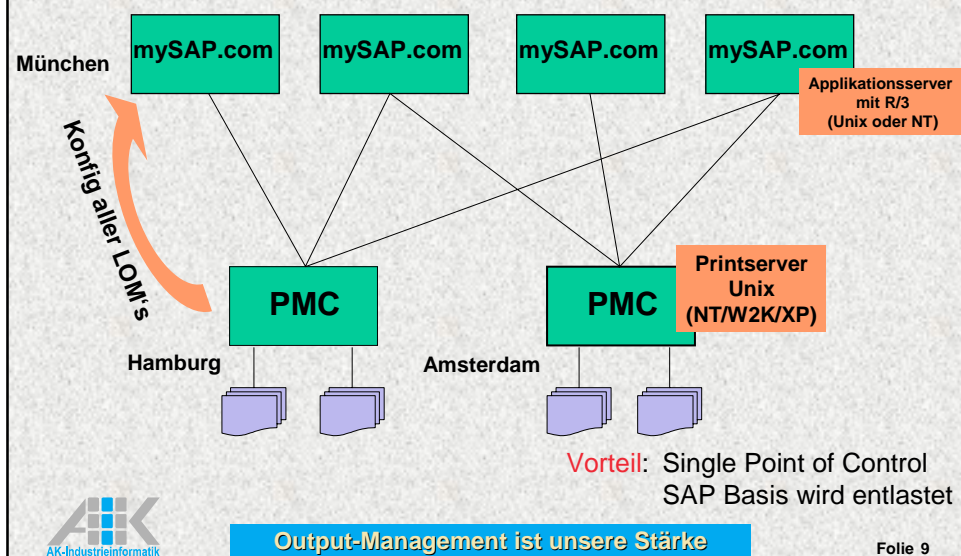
München

mySAP.com

mySAP.com

mySAP.com

mySAP.com

Applikationsserver mit R/3 (Unix oder NT)

Konfig aller LOM's

PMC

PMC

Printserver Unix (NT/W2K/XP)

Hamburg

Amsterdam

Vorteil: Single Point of Control
SAP Basis wird entlastet

AK-Industrieinformatik

Output-Management ist unsere Stärke

Folie 9